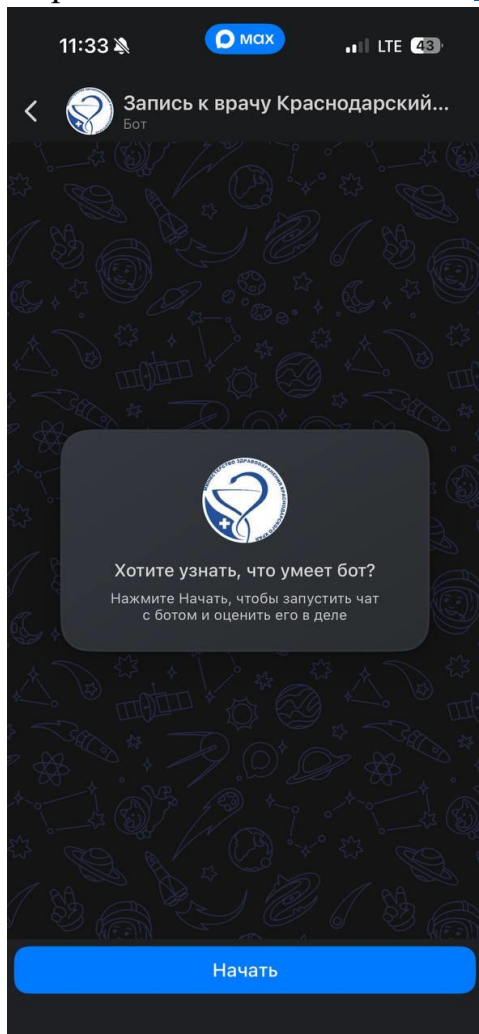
11:33
max
LTE 43

Запись к врачу Краснодарский...
Бот

Министерство здравоохранения Краснодарского края

Хотите узнать, что умеет бот?
Нажмите Начать, чтобы запустить чат с ботом и оценить его в деле

Начать